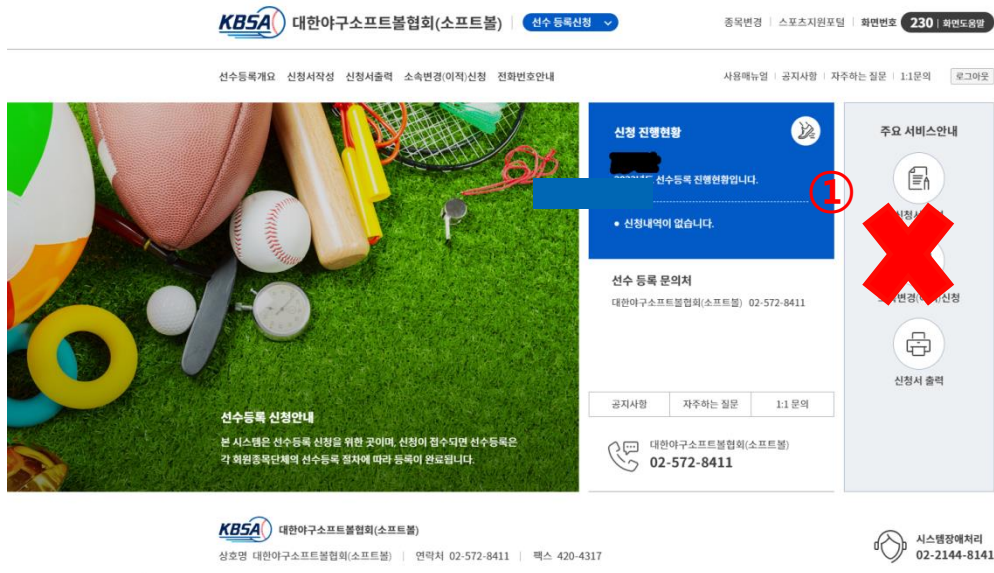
KBSA 대한야구소프트볼협회(소프트볼) | 선수 등록신청

종목변경 | 스포츠지원포털 | 화면번호 230 | 화면도움말

선수등록개요 신청서작성 신청서출력 소속변경(이적)신청 전화번호안내

사용매뉴얼 | 공지사항 | 자주하는 질문 | 1:1문의 로그아웃

신청 진행현황

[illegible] 선수등록 진행현황입니다.

• 신청내역이 없습니다.

①

주요 서비스안내

신청서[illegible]

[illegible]변경([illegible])신청

신청서 출력

선수 등록 문의처

대한야구소프트볼협회(소프트볼) 02-572-8411

선수등록 신청안내

본 시스템은 선수등록 신청을 위한 곳이며, 신청이 접수되면 선수등록은 각 회원종목단체의 선수등록 절차에 따라 등록이 완료됩니다.

공지사항 | 자주하는 질문 | 1:1 문의

대한야구소프트볼협회(소프트볼)
02-572-8411

KBSA 대한야구소프트볼협회(소프트볼)

상호명 대한야구소프트볼협회(소프트볼) | 연락처 02-572-8411 | 팩스 420-4317

시스템장애처리
02-2144-8141